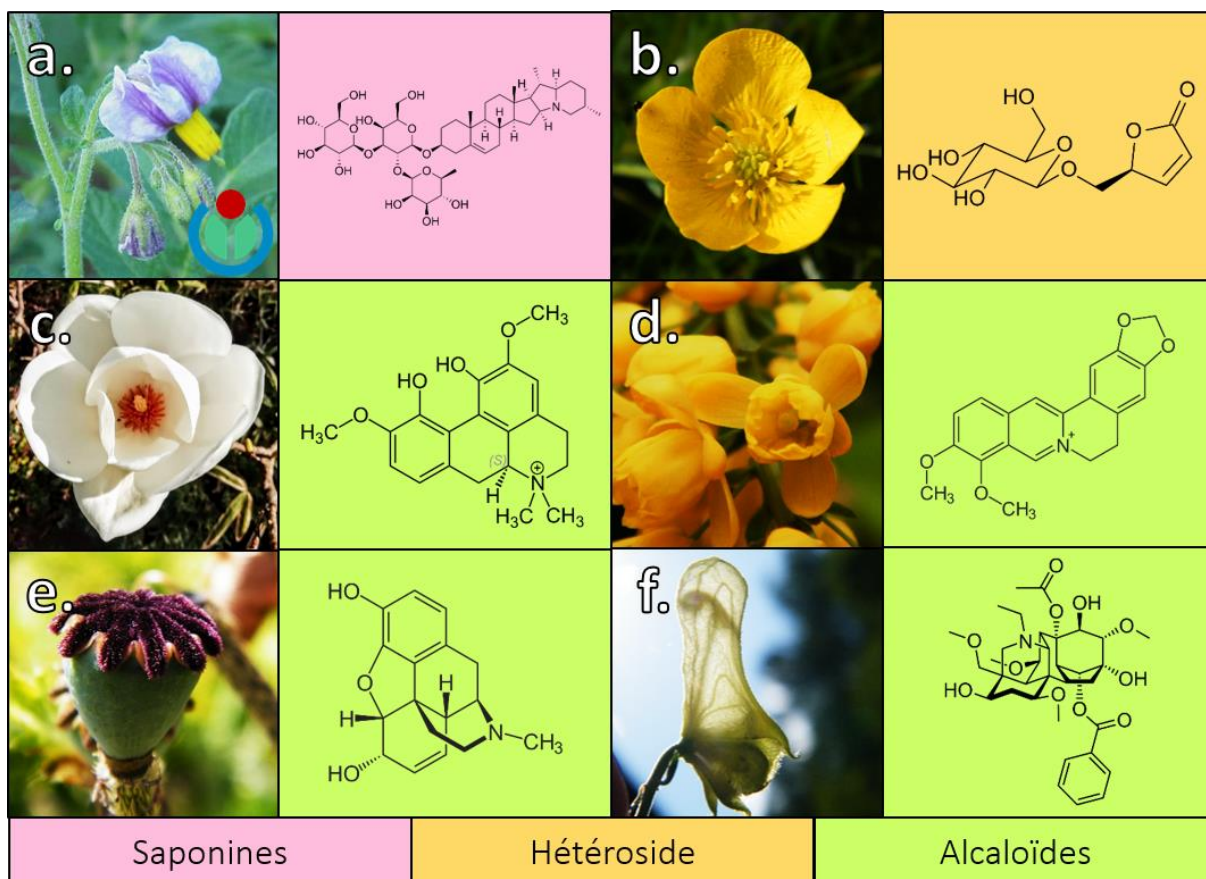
a.

OH OH HO HO OH O O O OH HO OH OH H H H H N H H O

b.

HO O O HO HO HO O O O

c.

O CH$_3$ HO HO H$_3$C O (S) H N$^+$ H$_3$C CH$_3$

d.

O O N$^+$ O CH$_3$ O CH$_3$

e.

HO O H H N CH$_3$ HO

f.

O O OH N O O OH HO O O O O

| Saponines | Hétéroside | Alcaloïdes |
|---|---|---|